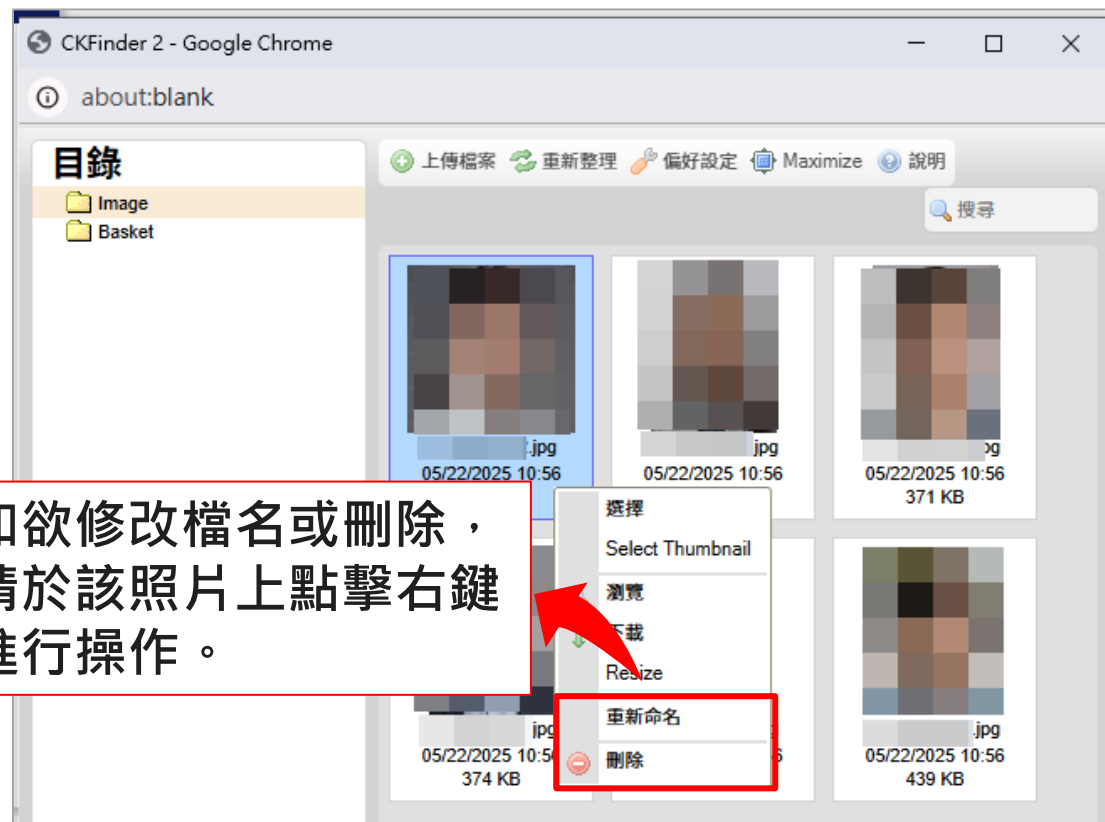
CKFinder 2 - Google Chrome

about:blank

目錄

Image

Basket

上傳檔案 重新整理 偏好設定 Maximize 說明

搜尋

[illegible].jpg
05/22/2025 10:56

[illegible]jpg
05/22/2025 10:56

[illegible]pg
05/22/2025 10:56
371 KB

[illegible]如欲修改檔名或刪除，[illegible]請於該照片上點擊右鍵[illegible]進行操作。

選擇

Select Thumbnail

瀏覽

下載

Resize

重新命名

刪除

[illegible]jpg
05/22/2025 10:56
374 KB

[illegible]6

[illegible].jpg
05/22/2025 10:56
439 KB